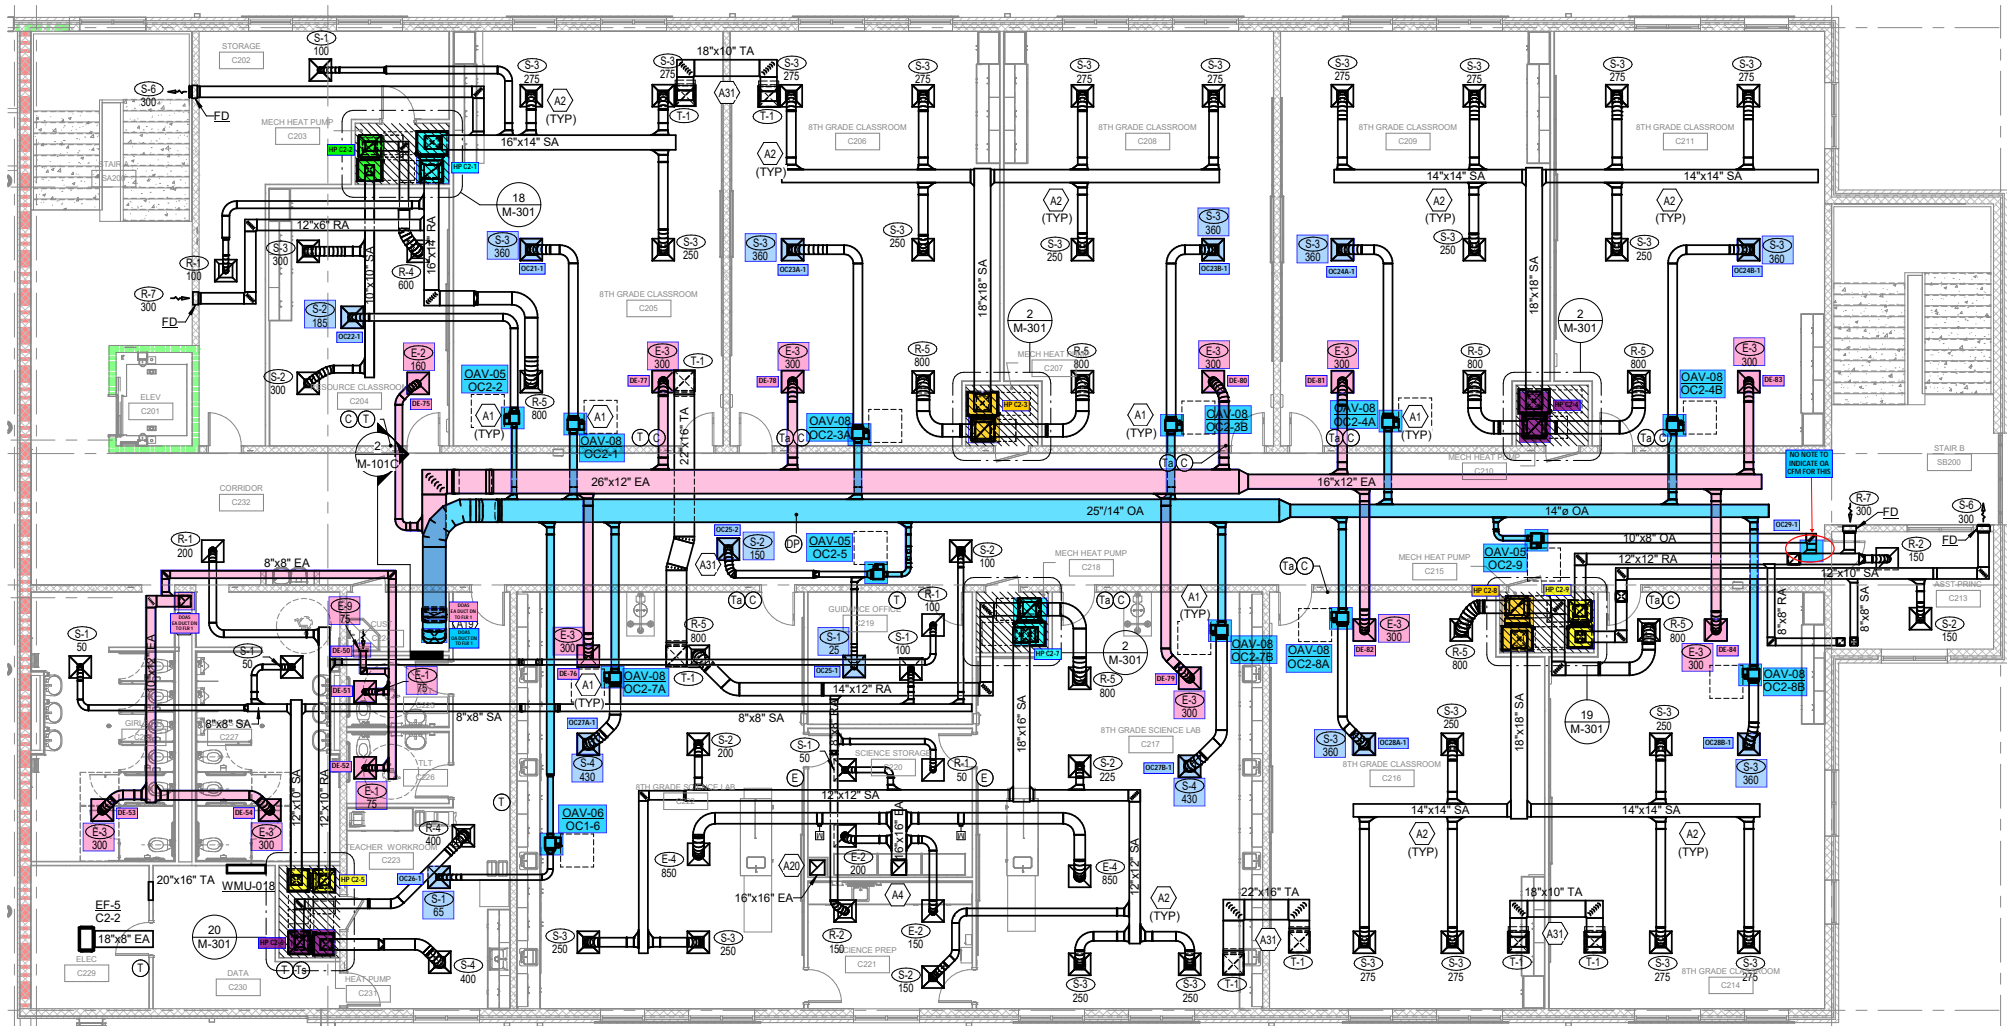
STORAGE
C202

S-1
100

S-6
300

FD

MECH HEAT PUMP
C203

HP C2-2
HP C2-1

16"x14" SA

A2
(TYP)

S-3
275

18"x10" TA

S-3
275

S-3
275

A31

T-1
T-1

A2
(TYP)

18
M-301

12"x6" RA

S-3
300

R-1
100

R-4
600

10"x10" SA

16"x14" RA

R-7
300

FD

S-2
185

OC22-1

S-3
360

OC21-1

S-3
250

8TH GRADE CLASSROOM
C205

S-2
300

ELEV
C201

E-2
160

DE-75

OAV-05
OC2-2

R-5
800

A1
(TYP)

A1

OAV-08
OC2-1

E-3
300

DE-77

T-1

22"x16" TA

T C

C T

2
M-101C

RESOURCE CLASSROOM
C204

CORRIDOR
C232

26"x12" EA

25"/14" OA

8TH GRADE CLASSROOM
C206

S-3
275

S-3
360

OC23A-1

E-3
300

DE-78

Ta C

OAV-08
OC2-3A

S-3
250

18"x18" SA

2
M-301

MECH HEAT PUMP
C207

R-5
800

R-5
800

HP C2-3

A2
(TYP)

S-3
250

8TH GRADE CLASSROOM
C208

S-3
275

S-3
275

S-3
360

OC23B-1

E-3
300

DE-80

A1
(TYP)

OAV-08
OC2-3B

Ta C

16"x12" EA

14"ø OA

8TH GRADE CLASSROOM
C209

S-3
275

S-3
275

14"x14" SA

A2
(TYP)

S-3
360

OC24A-1

S-3
250

18"x18" SA

2
M-301

E-3
300

DE-81

R-5
800

OAV-08
OC2-4A

A1
(TYP)

Ta C

MECH HEAT PUMP
C210

HP C2-4

8TH GRADE CLASSROOM
C211

S-3
275

S-3
275

14"x14" SA

A2
(TYP)

S-3
250

S-3
360

OC24B-1

R-5
800

OAV-08
OC2-4B

E-3
300

DE-83

Ta C

NO NOTE TO INDICATE OA CFM FOR THIS

STAIR B
SB200

R-7
300

FD

S-6
300

R-2
150

FD

OC29-1

10"x8" OA

12"x12" RA

12"x10" SA

ASST PRINC
C213

8"x8" SA

8"x8" RA

S-2
150

R-1
200

8"x8" EA

S-1
50

S-1
50

E-9
75

DE-50

DE-51

E-1
75

DE-52

E-1
75

GIRLS
C227

8"x8" SA

E-3
300

DE-53

E-3
300

DE-54

TLT
C226

12"x10" SA

12"x10" RA

20"x16" TA

WMU-018

HP C2-5

OC26-1

HP C2-6

EF-5
C2-2

18"x8" EA

20
M-301

ELEC
C229

T

DATA
C230

T Ts

HEAT PUMP
C231

S-1
65

S-4
400

R-4
400

TEACHER WORKROOM
C223

E-3
300

DE-76

A1
(TYP)

OAV-08
OC2-7A

OC27A-1

S-4
430

8"x8" SA

8"x8" SA

OAV-06
OC1-6

T

OC25-2

S-2
150

DP

OAV-05
OC2-5

A31

R-5
800

T-1

S-1
25

OC25-1

S-1
100

R-1
100

GUIDANCE OFFICE
C219

T

Ta C

14"x12" RA

S-2
200

S-1
50

E

SCIENCE STORAGE
C220

R-1
50

E

8TH GRADE SCIENCE LAB
C222

12"x12" SA

E-4
850

A20

16"x16" EA

E-2
200

A4

16"x16" SA

E-2
150

R-2
150

SCIENCE PREP
C221

S-2
150

S-3
250

S-3
250

MECH HEAT PUMP
C218

S-2
100

HP C2-7

Ta C

2
M-301

R-5
800

18"x16" SA

S-2
225

E-4
850

12"x12" SA

A2
(TYP)

S-3
250

S-3
250

A1
(TYP)

OAV-08
OC2-7B

E-3
300

DE-79

8TH GRADE SCIENCE LAB
C217

OC27B-1

S-4
430

22"x16" TA

A31

T-1

T-1

Ta C

OAV-08
OC2-8A

E-3
300

DE-82

S-3
360

OC28A-1

8TH GRADE CLASSROOM
C216

MECH HEAT PUMP
C215

OAV-05
OC2-9

HP C2-8

HP C2-9

Ta C

R-5
800

R-5
800

E-3
300

DE-84

OAV-08
OC2-8B

S-3
250

18"x18" SA

19
M-301

S-3
250

OC28B-1

S-3
360

14"x14" SA

14"x14" SA

A2
(TYP)

A2
(TYP)

18"x10" TA

A31

T-1

T-1

S-3
275

S-3
275

S-3
275

S-3
275

8TH GRADE CLASSROOM
C214